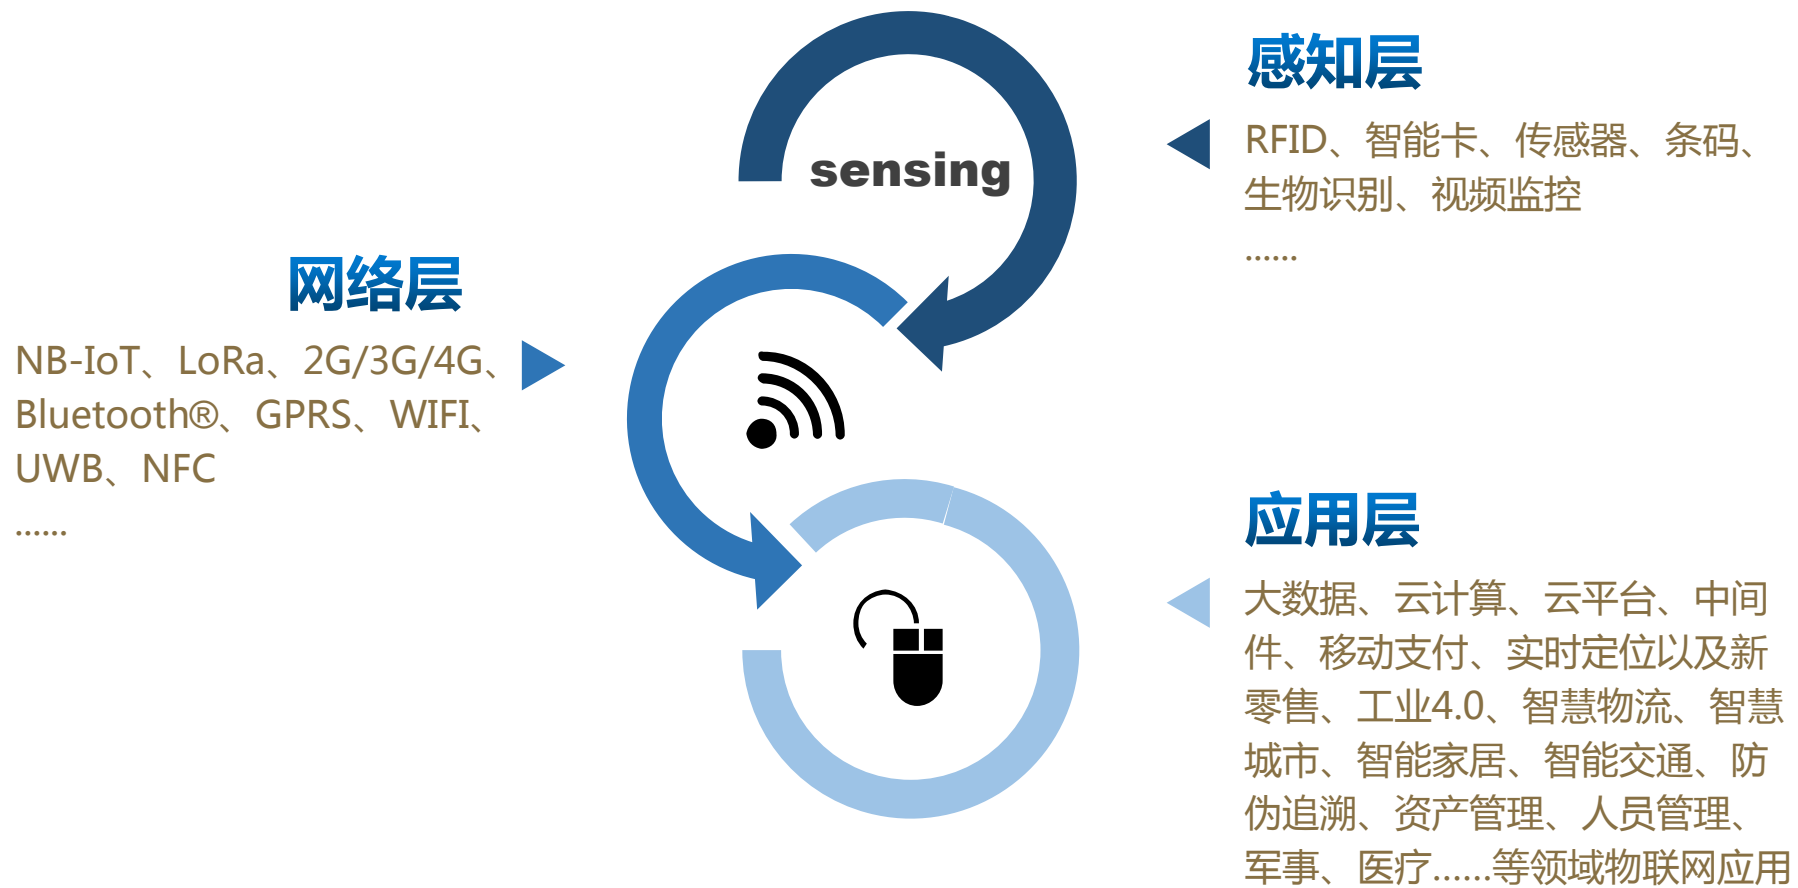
sensing

感知层

RFID、智能卡、传感器、条码、生物识别、视频监控
……

网络层

NB-IoT、LoRa、2G/3G/4G、Bluetooth®、GPRS、WIFI、UWB、NFC
……

应用层

大数据、云计算、云平台、中间件、移动支付、实时定位以及新零售、工业4.0、智慧物流、智慧城市、智能家居、智能交通、防伪追溯、资产管理、人员管理、军事、医疗……等领域物联网应用